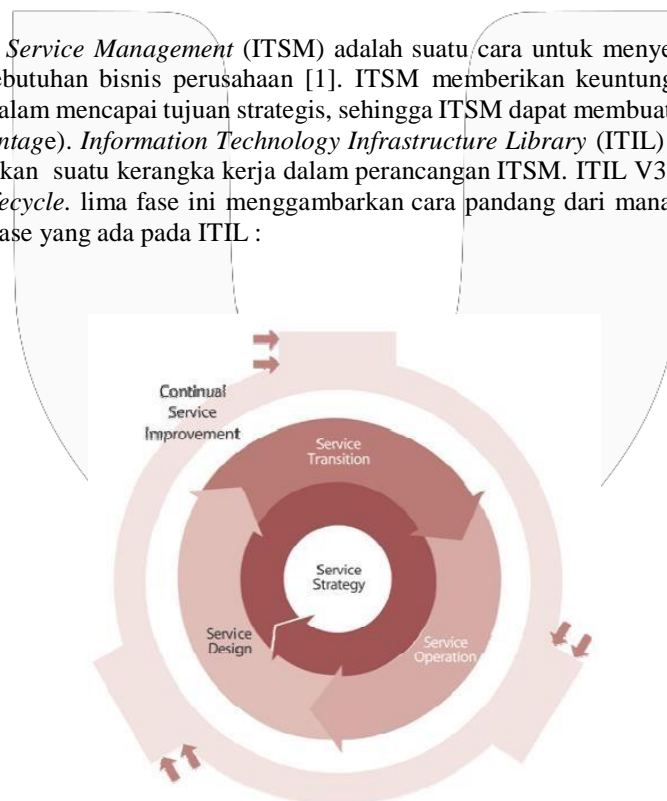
Service Management (ITSM) adalah suatu cara untuk menye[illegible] ebutuhan bisnis perusahaan [1]. ITSM memberikan keuntung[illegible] alam mencapai tujuan strategis, sehingga ITSM dapat membuat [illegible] ntage). Information Technology Infrastructure Library (ITIL) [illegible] kan suatu kerangka kerja dalam perancangan ITSM. ITIL V3 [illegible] ecycle. lima fase ini menggambarkan cara pandang dari mana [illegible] ase yang ada pada ITIL :

Continual Service Improvement

Service Transition

Service Strategy

Service Design

Service Operation